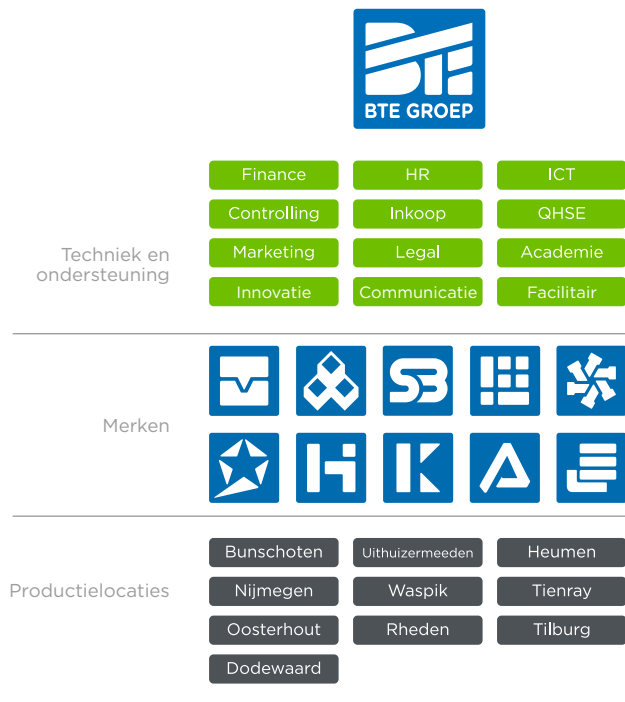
BTE GROEP

Techniek en ondersteuning

Finance
HR
ICT
Controlling
Inkoop
QHSE
Marketing
Legal
Academie
Innovatie
Communicatie
Facilitair

Merken

Productielocaties

Bunschoten
Uithuizermeeden
Heumen
Nijmegen
Waspik
Tienray
Oosterhout
Rheden
Tilburg
Dodewaard